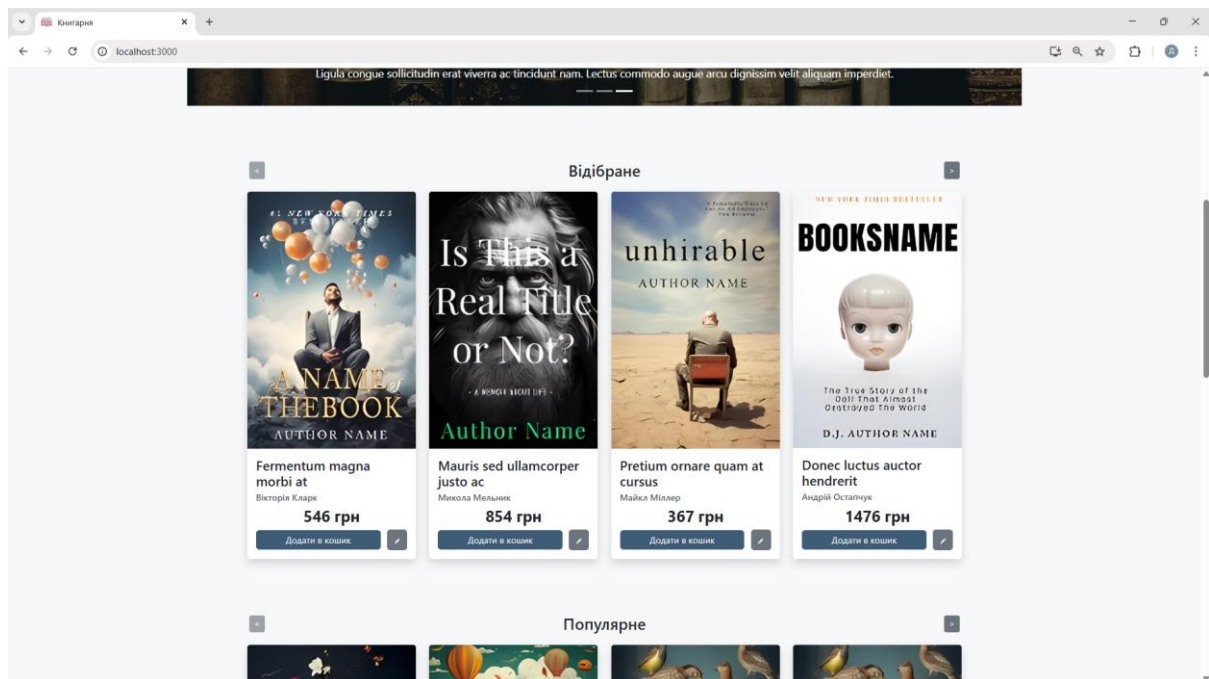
Книгарня
localhost:3000

Ligula congue sollicitudin erat viverra ac tincidunt nam. Lectus commodo augue arcu dignissim velit aliquam imperdiet.

Відібране

#1 NEW YORK TIMES
A NAME of THEBOOK
AUTHOR NAME

Fermentum magna morbi at
Вікторія Кларк
546 грн
Додати в кошик

Is This a Real Title or Not?
- A MEMOIR ABOUT LIFE -
Author Name

Mauris sed ullamcorper justo ac
Микола Мельник
854 грн
Додати в кошик

unhirable
AUTHOR NAME

Pretium ornare quam at cursus
Майкл Міллер
367 грн
Додати в кошик

NEW YORK TIMES BESTSELLER
BOOKSNAME
The True Story of the Doll That Almost Destroyed The World
D.J. AUTHOR NAME

Donec luctus auctor hendrerit
Андрій Остапчук
1476 грн
Додати в кошик

Популярне